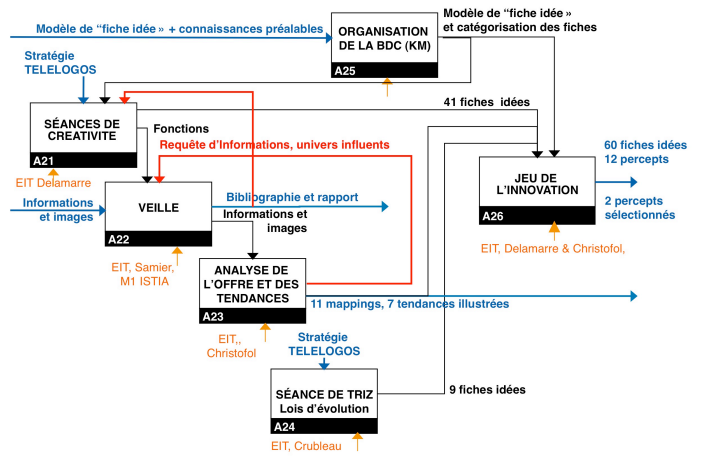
Modèle de "fiche idée" + connaissances préalables

ORGANISATION DE LA BDC (KM)
A25

Modèle de "fiche idée" et catégorisation des fiches

Stratégie TELELOGOS

SÉANCES DE CREATIVITE
A21

EIT Delamarre

41 fiches idées

Fonctions

Requête d'Informations, univers influents

Informations et images

VEILLE
A22

EIT, Samier, M1 ISTIA

Bibliographie et rapport

Informations et images

ANALYSE DE L'OFFRE ET DES TENDANCES
A23

EIT,, Christofol

11 mappings, 7 tendances illustrées

JEU DE L'INNOVATION
A26

60 fiches idées
12 percepts

2 percepts sélectionnés

EIT, Delamarre & Christofol,

Stratégie TELELOGOS

SÉANCE DE TRIZ
Lois d'évolution
A24

EIT, Crubleau

9 fiches idées